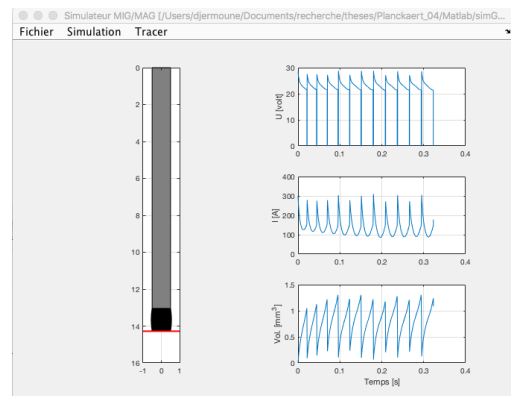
Simulateur MIG/MAG [/Users/djermoune/Documents/recherche/theses/Planckaert_04/Matlab/simG...

Fichier Simulation Tracer

0
2
4
6
8
10
12
14
16
-1 0 1

30
20
10
0
U [volt]
0 0.1 0.2 0.3 0.4

400
300
200
100
0
I [A]
0 0.1 0.2 0.3 0.4

1.5
1
0.5
0
Vol. [mm$^3$]
0 0.1 0.2 0.3 0.4
Temps [s]